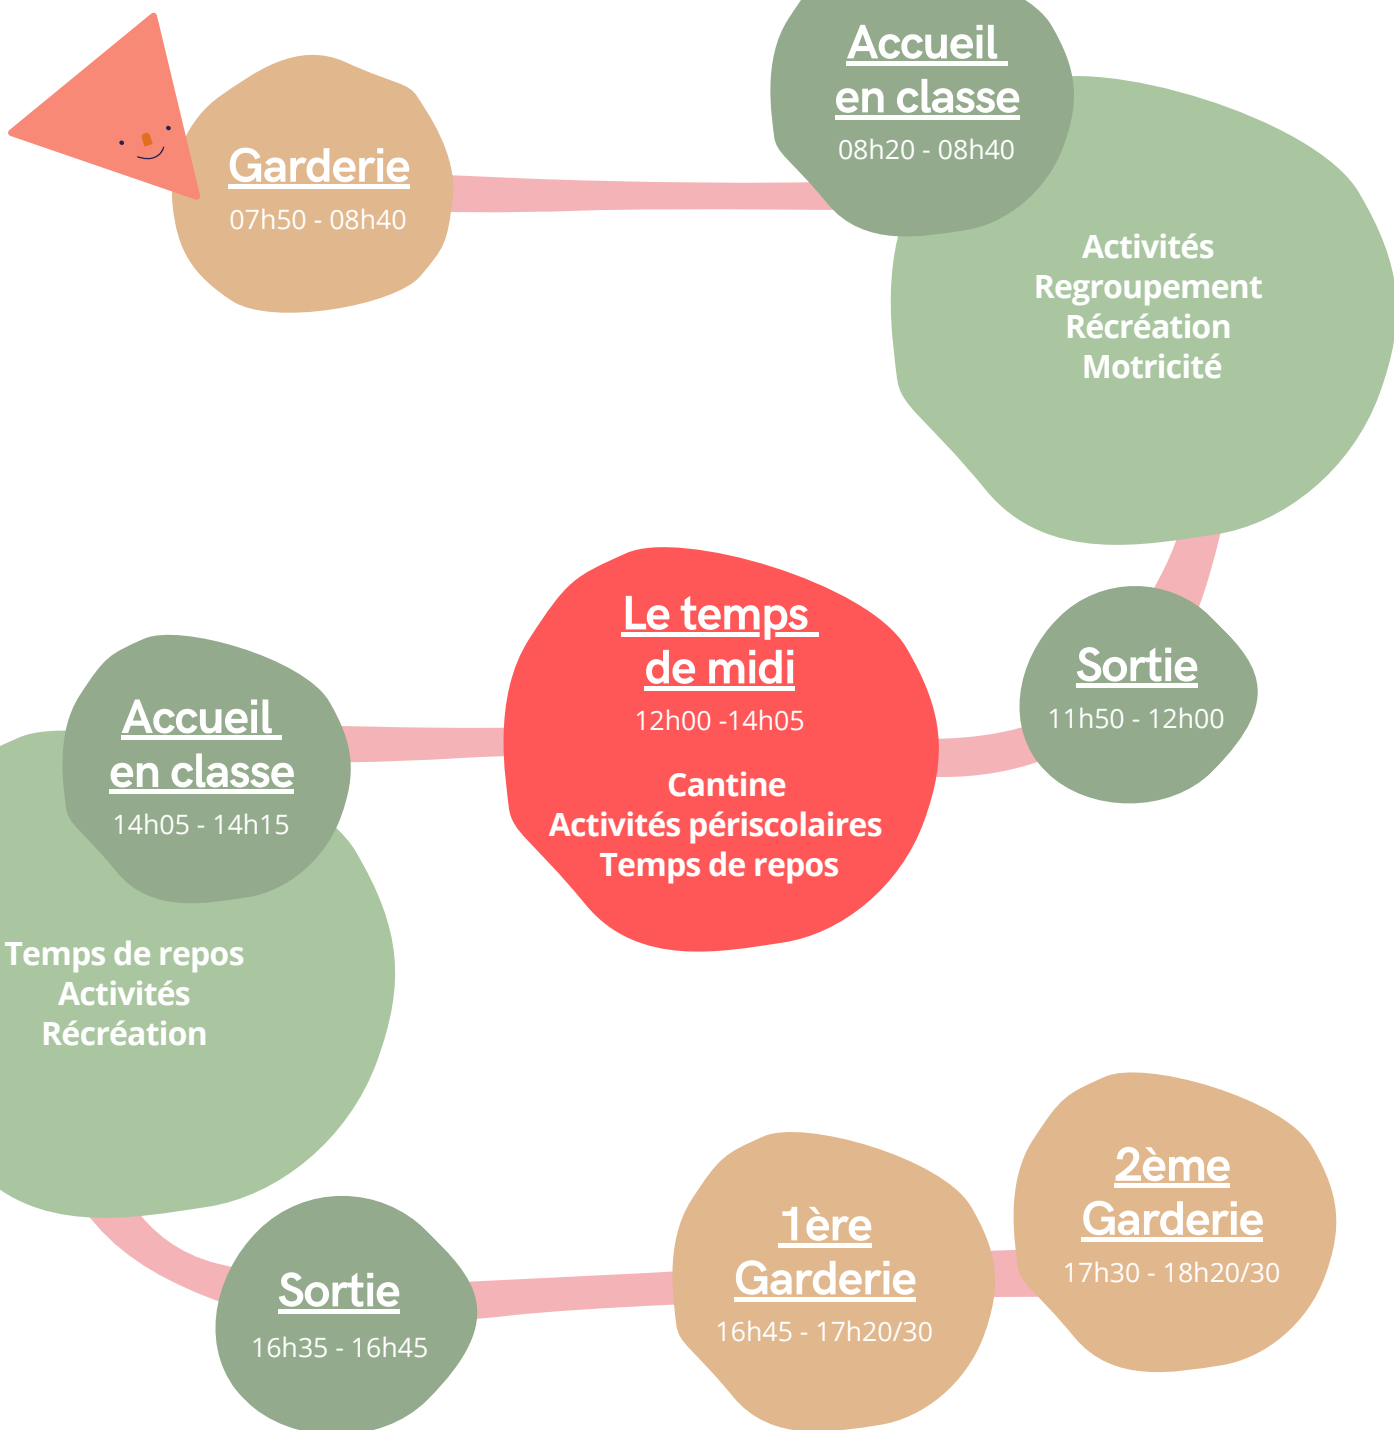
Garderie
07h50 - 08h40

Accueil en classe
08h20 - 08h40

Activités
Regroupement
Récréation
Motricité

Sortie
11h50 - 12h00

Le temps de midi
12h00 -14h05

Cantine
Activités périscolaires
Temps de repos

Accueil en classe
14h05 - 14h15

Temps de repos
Activités
Récréation

Sortie
16h35 - 16h45

1ère Garderie
16h45 - 17h20/30

2ème Garderie
17h30 - 18h20/30